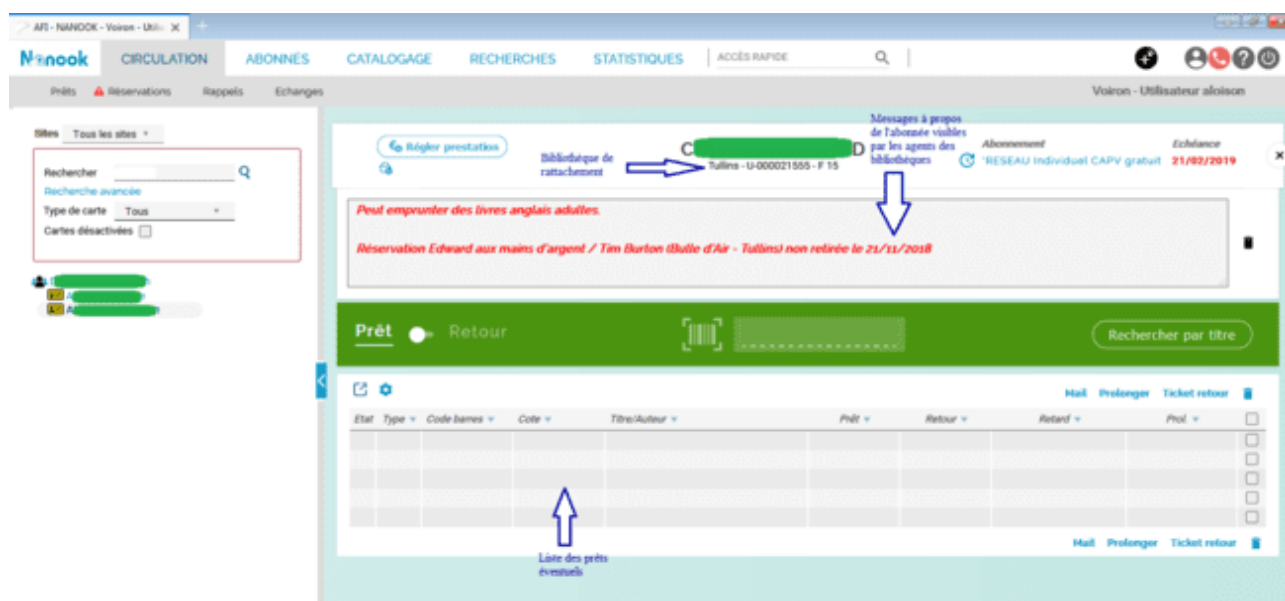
AFI - NANOOK - Voiron - Utili ×

Nanook CIRCULATION ABONNÉS CATALOGAGE RECHERCHES STATISTIQUES ACCÈS RAPIDE

Prêts Réservations Rappels Echanges

Voiron - Utilisateur aloison

Sites Tous les sites

Rechercher
Recherche avancée
Type de carte Tous
Cartes désactivées

Régler prestation

Bibliothèque de rattachement

C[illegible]D
Tullins - U-000021555 - F 15

Messages à propos de l'abonnée visibles par les agents des bibliothèques

Abonnement
RESEAU Individuel CAPV gratuit

Echéance
21/02/2019

Peut emprunter des livres anglais adultes.

Réservation Edward aux mains d'argent / Tim Burton (Bulle d'Air - Tullins) non retirée le 21/11/2018

Prêt Retour

Rechercher par titre

Mail Prolonger Ticket retour

| Etat | Type | Code barres | Cote | Titre/Auteur | Prêt | Retour | Retard | Prol. |
|---|---|---|---|---|---|---|---|---|

Liste des prêts éventuels

Mail Prolonger Ticket retour